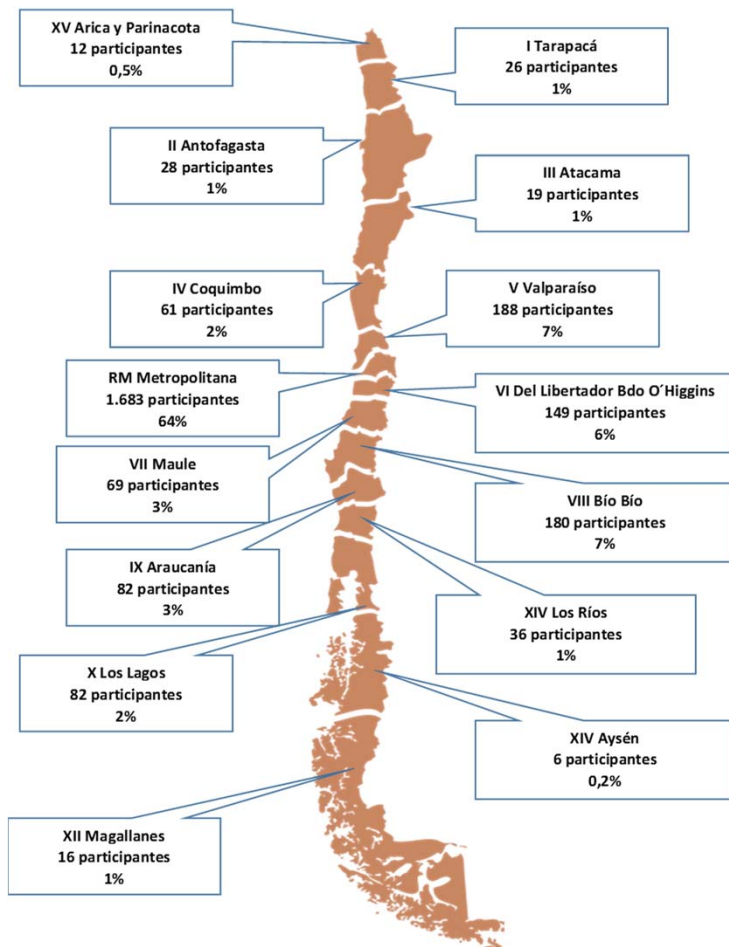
XV Arica y Parinacota
12 participantes
0,5%

I Tarapacá
26 participantes
1%

II Antofagasta
28 participantes
1%

III Atacama
19 participantes
1%

IV Coquimbo
61 participantes
2%

V Valparaíso
188 participantes
7%

RM Metropolitana
1.683 participantes
64%

VI Del Libertador Bdo O´Higgins
149 participantes
6%

VII Maule
69 participantes
3%

VIII Bío Bío
180 participantes
7%

IX Araucanía
82 participantes
3%

XIV Los Ríos
36 participantes
1%

X Los Lagos
82 participantes
2%

XIV Aysén
6 participantes
0,2%

XII Magallanes
16 participantes
1%